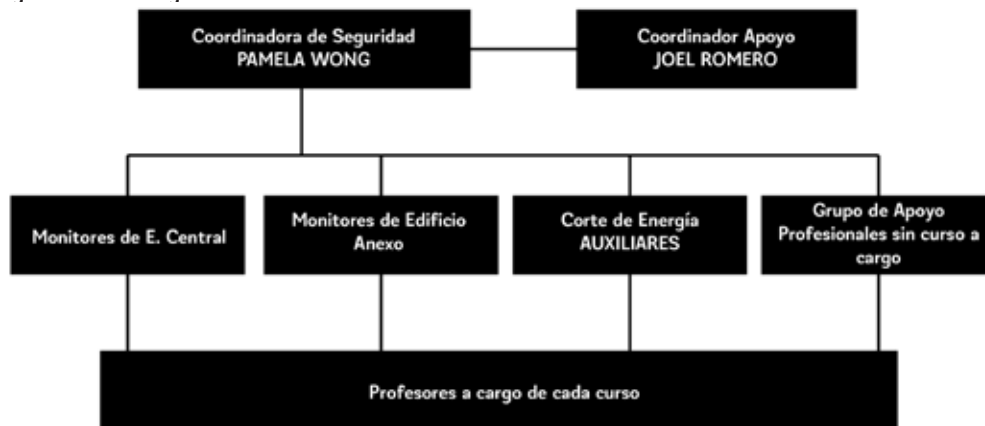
Coordinadora de Seguridad
PAMELA WONG

Coordinador Apoyo
JOEL ROMERO

Monitores de E. Central

Monitores de Edificio Anexo

Corte de Energía
AUXILIARES

Grupo de Apoyo
Profesionales sin curso a cargo

Profesores a cargo de cada curso